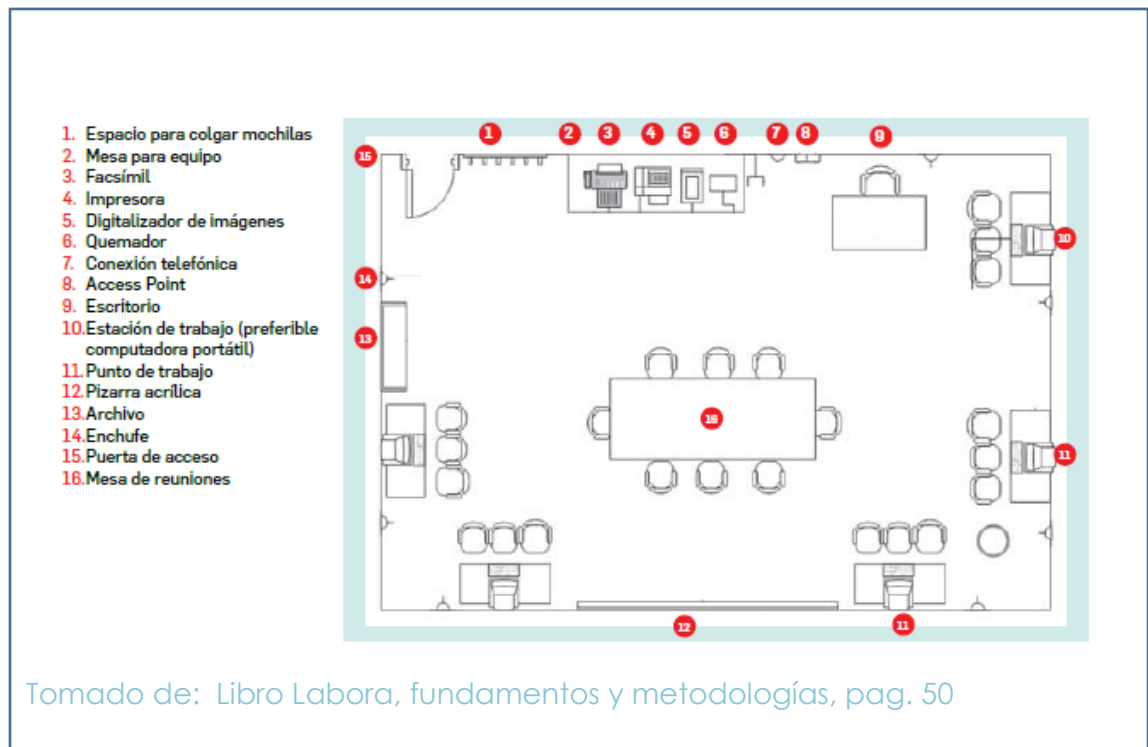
1. Espacio para colgar mochilas
2. Mesa para equipo
3. Facsímil
4. Impresora
5. Digitalizador de imágenes
6. Quemador
7. Conexión telefónica
8. Access Point
9. Escritorio
10. Estación de trabajo (preferible computadora portátil)
11. Punto de trabajo
12. Pizarra acrílica
13. Archivo
14. Enchufe
15. Puerta de acceso
16. Mesa de reuniones

1 2 3 4 5 6 7 8 9 15 10 14 13 16 11 12 11

Tomado de: Libro Labora, fundamentos y metodologías, pag. 50